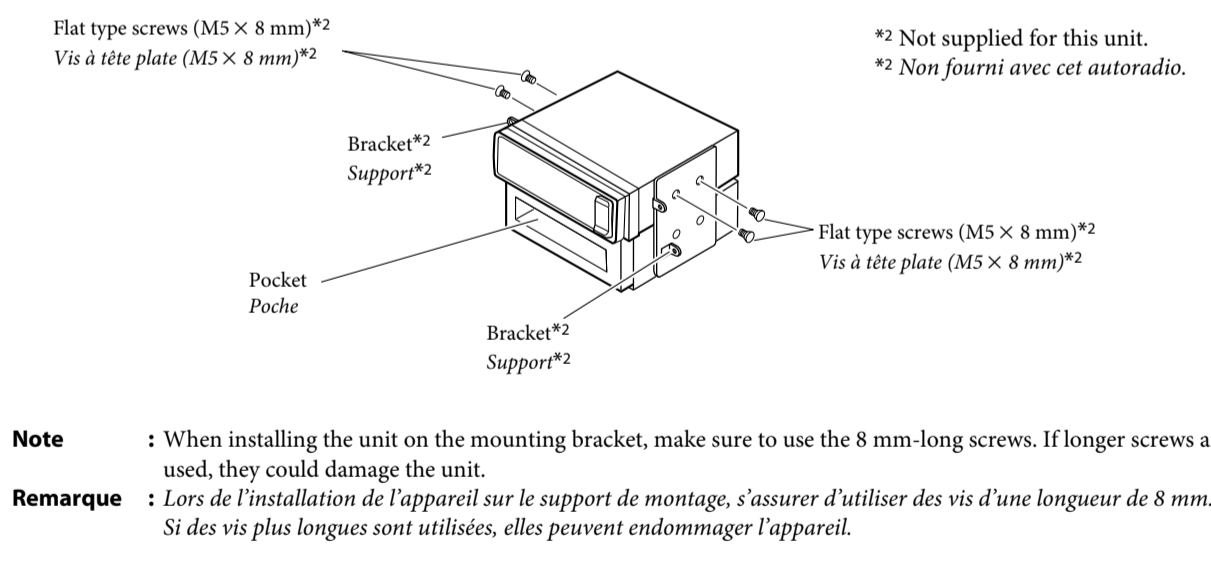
Flat type screws (M5 × 8 mm)*2
Vis à tête plate (M5 × 8 mm)*2

*2 Not supplied for this unit.
*2 Non fourni avec cet autoradio.

Bracket*2
Support*2

Flat type screws (M5 × 8 mm)*2
Vis à tête plate (M5 × 8 mm)*2

Pocket
Poche

Bracket*2
Support*2

Note : When installing the unit on the mounting bracket, make sure to use the 8 mm-long screws. If longer screws a used, they could damage the unit.

Remarque : Lors de l'installation de l'appareil sur le support de montage, s'assurer d'utiliser des vis d'une longueur de 8 mm. Si des vis plus longues sont utilisées, elles peuvent endommager l'appareil.